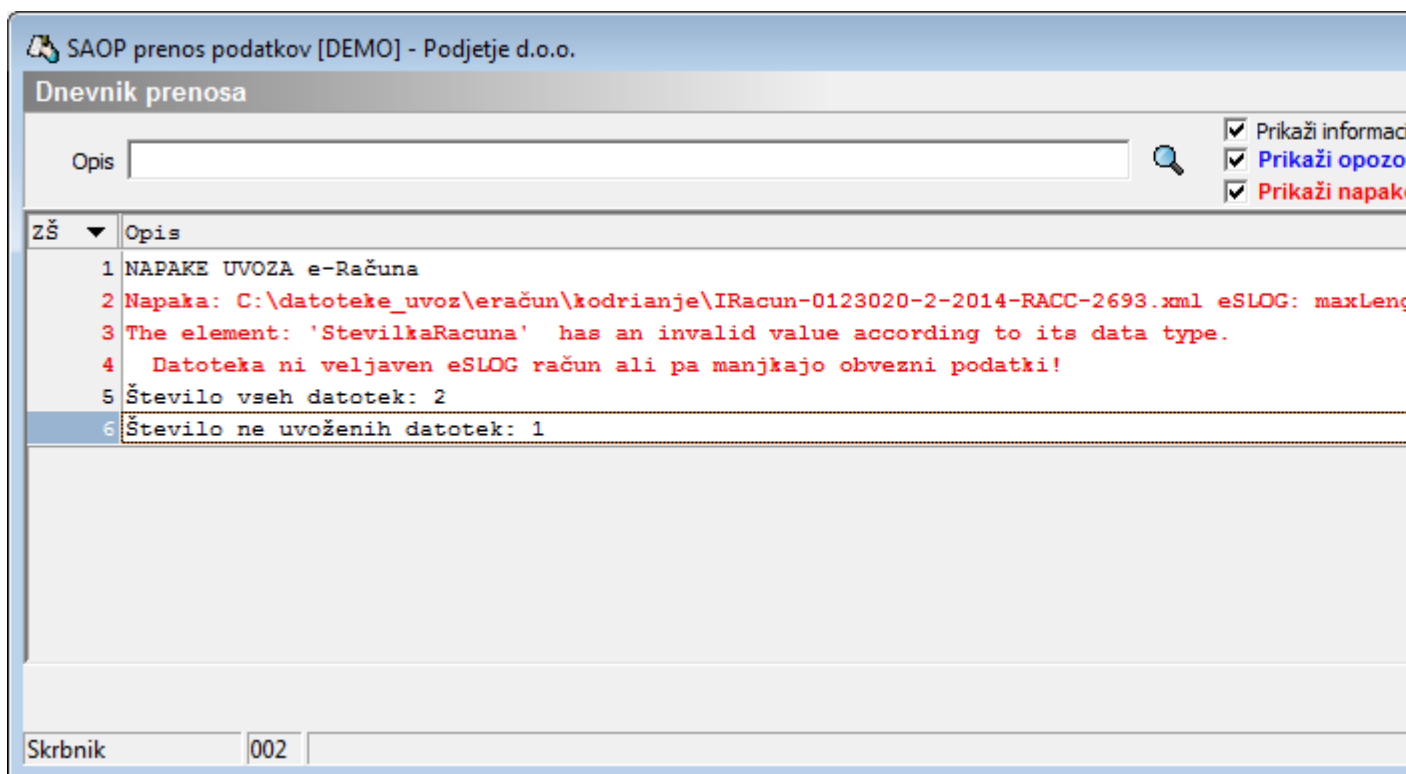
SAOP prenos podatkov [DEMO] - Podjetje d.o.o.

Dnevnik prenosa

Opis

Prikaži informaci
Prikaži opozo
Prikaži napak

| ZŠ | Opis |
|---|---|
| 1 | NAPAKE UVOZA e-Računa |
| 2 | Napaka: C:\datoteke_uvoz\eračun\kodrianje\IRacun-0123020-2-2014-RACC-2693.xml eSLOG: maxLeng |
| 3 | The element: 'StevilkaRacuna' has an invalid value according to its data type. |
| 4 | Datoteka ni veljaven eSLOG račun ali pa manjkajo obvezni podatki! |
| 5 | Število vseh datotek: 2 |
| 6 | Število ne uvoženih datotek: 1 |

Skrbnik | 002